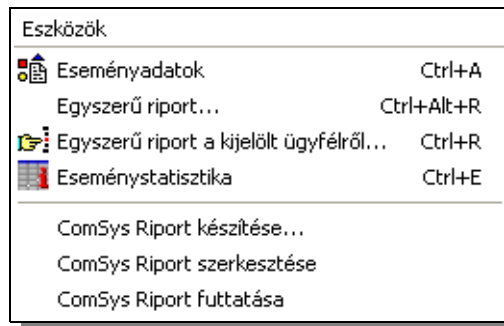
Eszközök

Eseményadatok Ctrl+A
Egyszerű riport... Ctrl+Alt+R
Egyszerű riport a kijelölt ügyfélről... Ctrl+R
Eseménystatisztika Ctrl+E

ComSys Riport készítése...
ComSys Riport szerkesztése
ComSys Riport futtatása